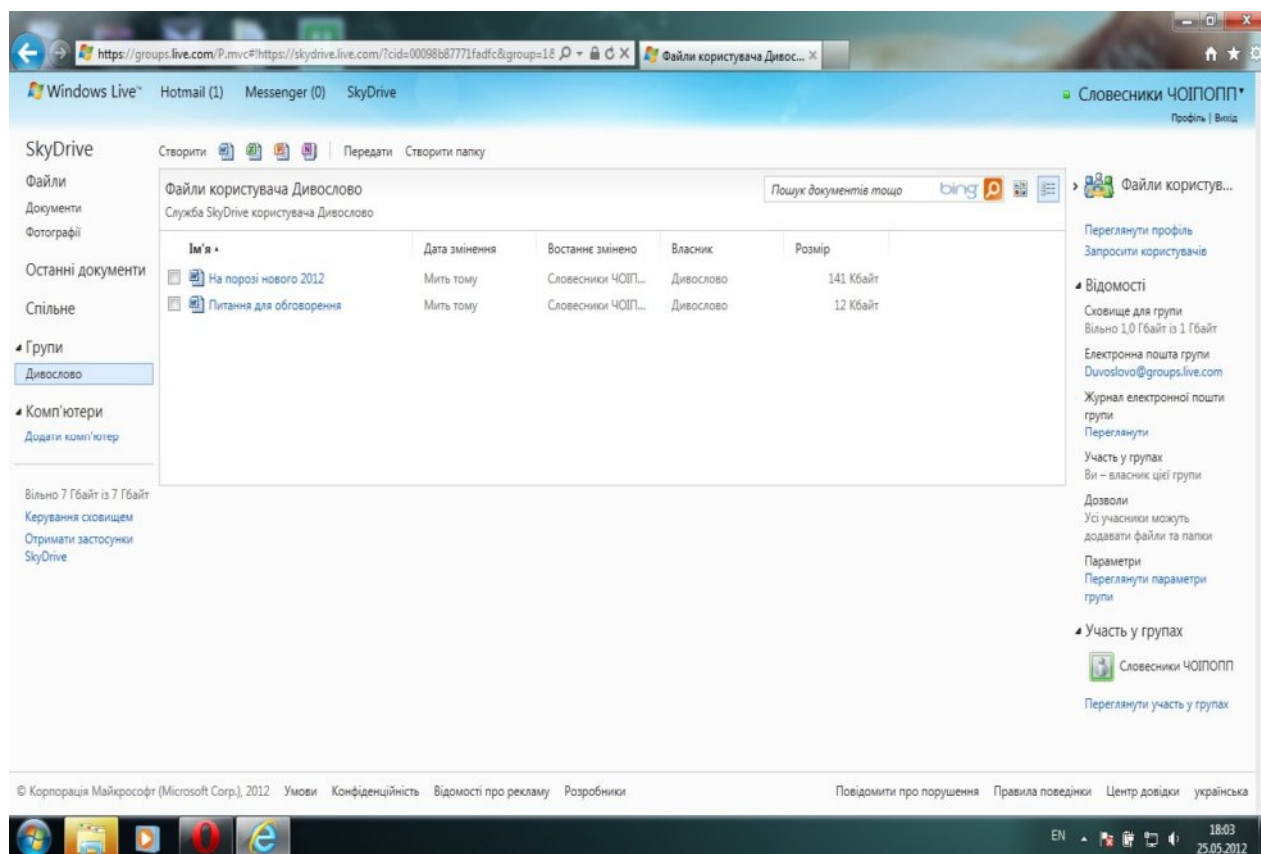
https://groups.live.com/P.mvc#!https://skydrive.live.com/?cid=00098b87771fadfc&group=18
Файли користувача Дивос...

Windows Live™ Hotmail (1) Messenger (0) SkyDrive

Словесники ЧОІПОПП
Профіль | Вихід

SkyDrive
Файли
Документи
Фотографії
Останні документи
Спільне
Групи
Дивослово
Комп'ютери
Додати комп'ютер
Вільно 7 Гбайт із 7 Гбайт
Керування сховищем
Отримати застосунки SkyDrive

Створити | Передати Створити папку

Файли користувача Дивослово
Служба SkyDrive користувача Дивослово

Пошук документів тощо bing

| Ім'я | Дата змінення | Востаннє змінено | Власник | Розмір |
|---|---|---|---|---|
| На порозі нового 2012 | Мить тому | Словесники ЧОІП... | Дивослово | 141 Кбайт |
| Питання для обговорення | Мить тому | Словесники ЧОІП... | Дивослово | 12 Кбайт |

Файли користув...
Переглянути профіль
Запросити користувачів
Відомості
Сховище для групи
Вільно 1,0 Гбайт із 1 Гбайт
Електронна пошта групи
Duvoslovo@groups.live.com
Журнал електронної пошти групи
Переглянути
Участь у групах
Ви – власник цієї групи
Дозволи
Усі учасники можуть додавати файли та папки
Параметри
Переглянути параметри групи
Участь у групах
Словесники ЧОІПОПП
Переглянути участь у групах

© Корпорація Майкрософт (Microsoft Corp.), 2012 Умови Конфіденційність Відомості про рекламу Розробники
Повідомити про порушення Правила поведінки Центр довідки українська

EN 18:03 25.05.2012